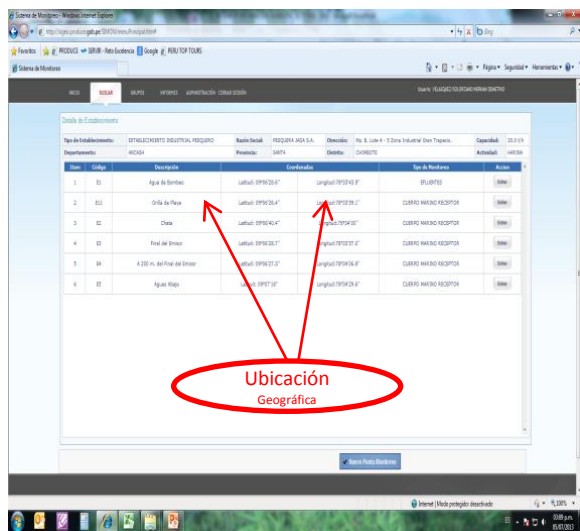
Sistema de Monitoreo - Windows Internet Explorer

http://sigsa.produce.gob.pe/SIMON/menu/Principal.htm#

Bing

Favoritos | PRODUCE | SERVIR - Reto Excelencia | Google | PERU TOP TOURS

Sistema de Monitoreo

Página | Seguridad | Herramientas

INICIO | BUSCAR | GRUPO | INFORMES | ADMINISTRACIÓN | CERRAR SESIÓN

Usuario: VELASQUEZ POLO/CASAS MIRIAM DEMETRIO

Detalle de Establecimiento

Tipo de Establecimiento: ESTABLECIMIENTO INDUSTRIAL PESQUERO | Razón Social: PESQUERA JADA S.A. | Dirección: Mz. B. Lote 4 - 5 Zona Industrial Gran Trapecio. | Capacidad: 20.0 t/h

Departamento: ANCASH | Provincia: SANTA | Distrito: CHIMBOTE | Actividad: HARINA

| Item | Código | Descripción | Coordenadas | | Tipo de Monitoreo | Acción |
|---|---|---|---|---|---|---|
| 1 | E1 | Agua de Bombeo | Latitud: 09º06'20.6" | Longitud: 78º33'43.9" | EFLUENTES | Editar |
| 2 | E11 | Orilla de Playa | Latitud: 09º06'26.4" | Longitud: 78º34'39.1" | CUERPO MARINO RECEPTOR | Editar |
| 3 | E2 | Chata | Latitud: 09º06'40.4" | Longitud: 78º34'30" | CUERPO MARINO RECEPTOR | Editar |
| 4 | E3 | Final del Emisor | Latitud: 09º06'20.7" | Longitud: 78º34'37.3" | CUERPO MARINO RECEPTOR | Editar |
| 5 | E4 | A 200 m. del Final del Emisor | Latitud: 09º06'27.2" | Longitud: 78º34'26.8" | CUERPO MARINO RECEPTOR | Editar |
| 6 | E5 | Aguas Abajo | Latitud: 09º07'10" | Longitud: 78º34'29.6" | CUERPO MARINO RECEPTOR | Editar |

Ubicación
Geográfica

Nuevo Punto Monitoreo

Internet | Modo protegido: desactivado

100%

03:09 p.m.
05/07/2013